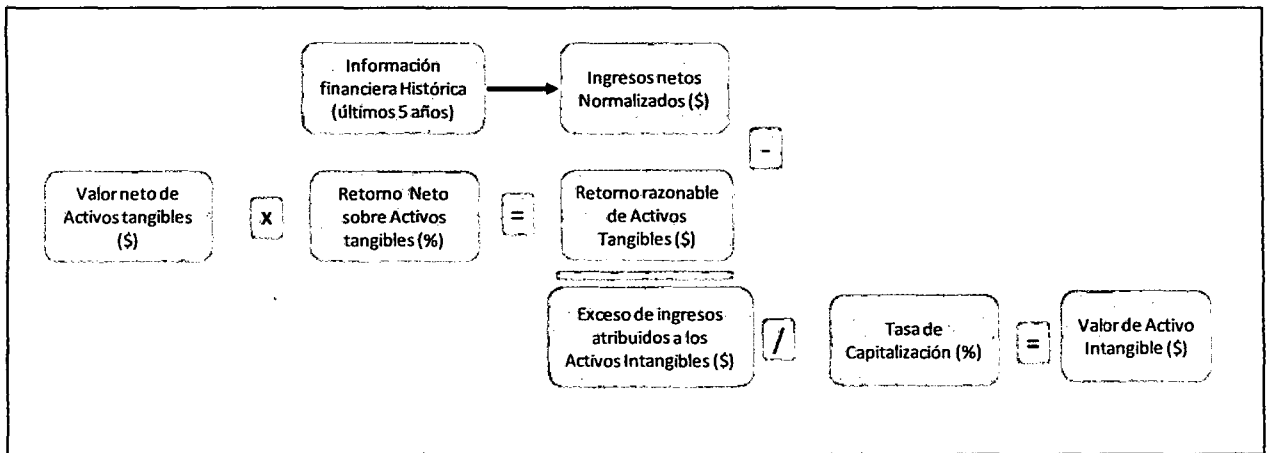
Información financiera Histórica (últimos 5 años)

Ingresos netos Normalizados ($)

-

Valor neto de Activos tangibles ($)

x

Retorno Neto sobre Activos tangibles (%)

=

Retorno razonable de Activos Tangibles ($)

Exceso de ingresos atribuidos a los Activos Intangibles ($)

/

Tasa de Capitalización (%)

=

Valor de Activo Intangible ($)